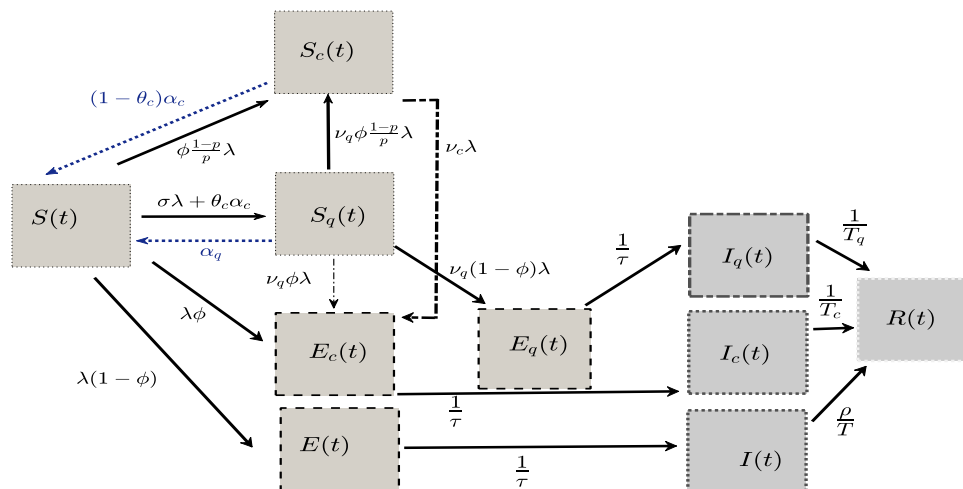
$S_c(t)$

$(1-\theta_c)\alpha_c$

$\phi\frac{1-p}{p}\lambda$

$\nu_q\phi\frac{1-p}{p}\lambda$

$\nu_c\lambda$

$S(t)$

$\sigma\lambda+\theta_c\alpha_c$

$\alpha_q$

$S_q(t)$

$\nu_q(1-\phi)\lambda$

$\frac{1}{\tau}$

$I_q(t)$

$\frac{1}{T_q}$

$\nu_q\phi\lambda$

$\lambda\phi$

$\frac{1}{T_c}$

$R(t)$

$E_c(t)$

$E_q(t)$

$I_c(t)$

$\lambda(1-\phi)$

$\frac{1}{\tau}$

$\frac{\rho}{T}$

$E(t)$

$I(t)$

$\frac{1}{\tau}$